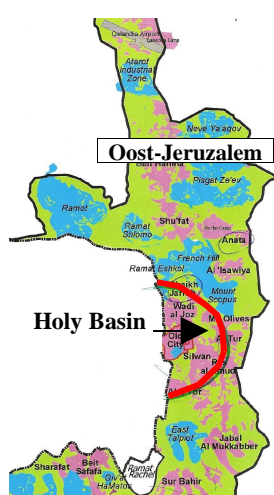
Qalandia Airport
Atarot Industrial Zone
Neve Ya'aqov
Oost-Jeruzalem
Pisgat Ze'ev
Ramot
Shu'fat
Ramat Shlomo
Anata
French Hill
Ramat Eshkol
Al 'Isawiya
Jarrah
Mount Scopus
Wadi al Joz
Holy Basin
Old City
Mt. Olives
At Tur
Silwan
East Talpiot
Jabal Al Mukabber
Sharafat
Beit Safafa
Giv'at HaMatos
Ramat Rachel
Sur Bahir